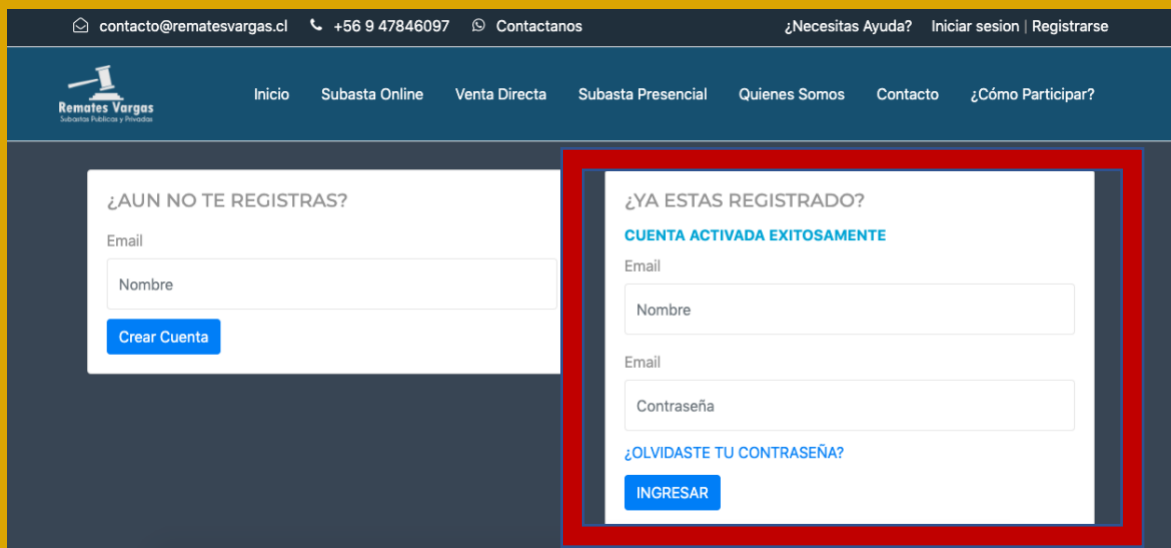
contacto@rematesvargas.cl +56 9 47846097 Contactanos ¿Necesitas Ayuda? Iniciar sesion | Registrarse

Remates Vargas
Subastas Publicas y Privadas

Inicio Subasta Online Venta Directa Subasta Presencial Quienes Somos Contacto ¿Cómo Participar?

¿AUN NO TE REGISTRAS?

Email

Nombre

Crear Cuenta

¿YA ESTAS REGISTRADO?

CUENTA ACTIVADA EXITOSAMENTE

Email

Nombre

Email

Contraseña

¿OLVIDASTE TU CONTRASEÑA?

INGRESAR